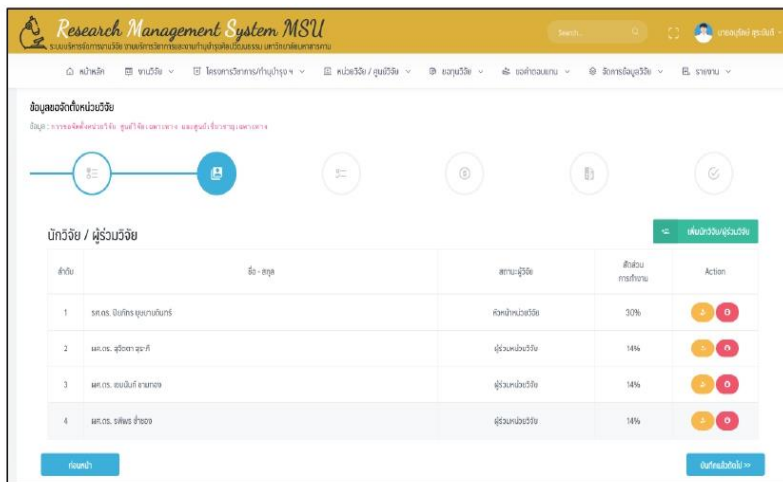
Research Management System MSU
ระบบบริหารจัดการงานวิจัย งานบริการวิชาการและงานทำนุบำรุงศิลปวัฒนธรรม มหาวิทยาลัยมหาสารคาม

Search...

นายอนุรักษ์ สุระมินทร์

หน้าหลัก   ทุนวิจัย   โครงการวิชาการ/ทำนุบำรุงฯ   หน่วยวิจัย / ศูนย์วิจัย   ขอทุนวิจัย   ขอค่าตอบแทน   จัดการข้อมูลวิจัย   รายงาน

ข้อมูลขอจัดตั้งหน่วยวิจัย

ข้อมูล : การขอจัดตั้งหน่วยวิจัย ศูนย์วิจัยเฉพาะทาง และศูนย์เชี่ยวชาญเฉพาะทาง

นักวิจัย / ผู้ร่วมวิจัย

เพิ่มนักวิจัย/ผู้ร่วมวิจัย

| ลำดับ | ชื่อ - สกุล | สถานะผู้วิจัย | สัดส่วนการทำงาน | Action |
|---|---|---|---|---|
| 1 | รศ.ดร. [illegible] | หัวหน้าหน่วยวิจัย | 30% | |
| 2 | ผศ.ดร. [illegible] | ผู้ร่วมหน่วยวิจัย | 14% | |
| 3 | ผศ.ดร. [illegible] | ผู้ร่วมหน่วยวิจัย | 14% | |
| 4 | ผศ.ดร. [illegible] | ผู้ร่วมหน่วยวิจัย | 14% | |

ก่อนหน้า

บันทึกและถัดไป >>